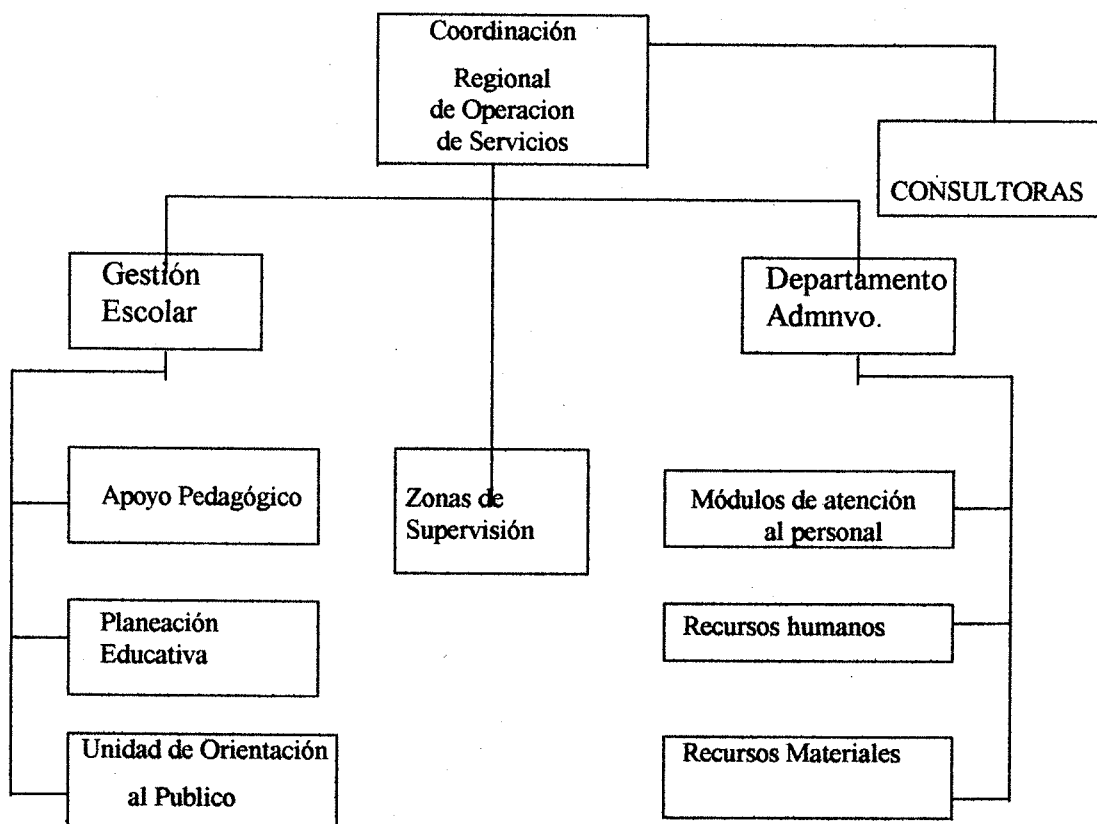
Coordinación
Regional de Operacion de Servicios

CONSULTORAS

Gestión Escolar

Departamento Admnvo.

Apoyo Pedagógico

Zonas de Supervisión

Módulos de atención al personal

Planeación Educativa

Recursos humanos

Unidad de Orientación al Publico

Recursos Materiales